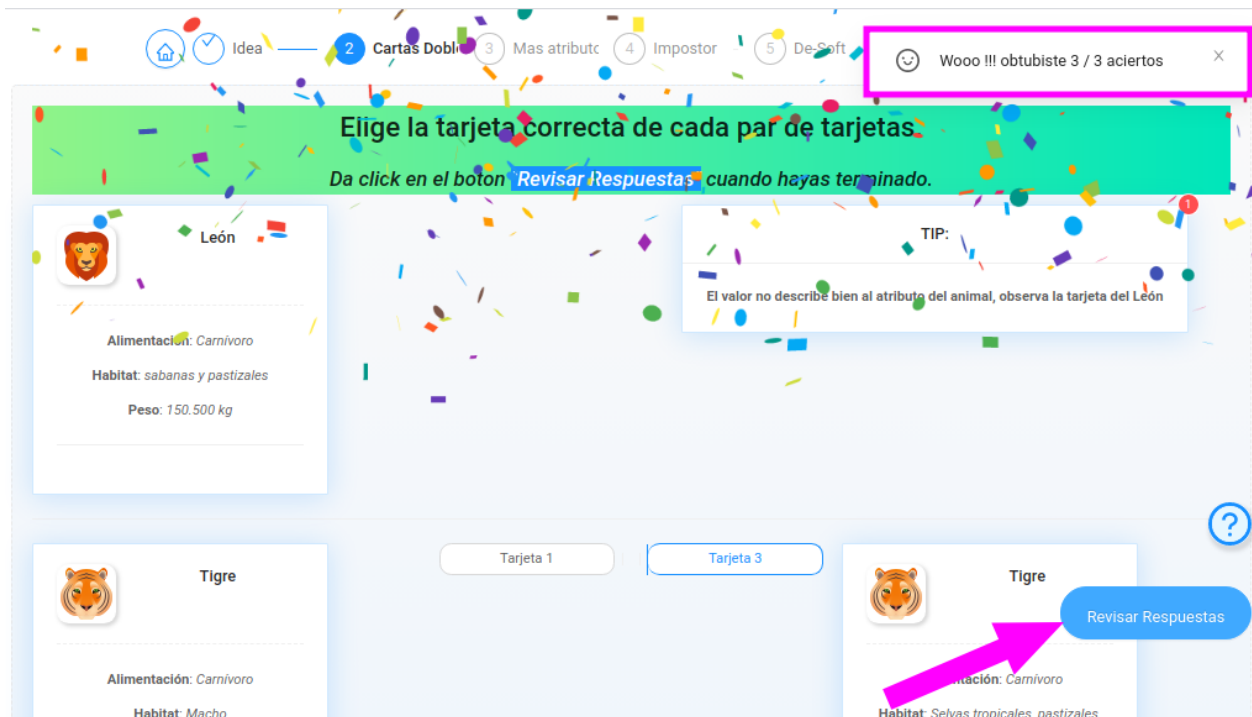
Idea 2 Cartas Dobl 3 Mas atribut 4 Impostor 5 De-Soft

Wooo !!! obtubiste 3 / 3 aciertos ×

Elige la tarjeta correcta de cada par de tarjetas

Da click en el boton Revisar Respuestas cuando hayas terminado.

León

Alimentación: Carnivoro

Habitat: sabanas y pastizales

Peso: 150.500 kg

TIP:

1

El valor no describe bien al atributo del animal, observa la tarjeta del León

?

Tigre

Alimentación: Carnivoro

Habitat: Macho

Tarjeta 1

Tarjeta 3

Tigre

Revisar Respuestas

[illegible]ntación: Carnivoro

Habitat: Selvas tropicales, pastizales